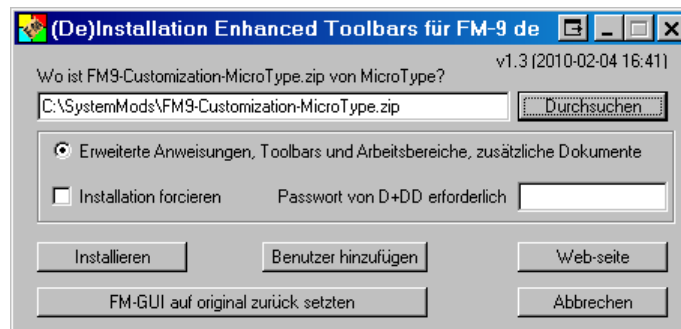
(De)Installation Enhanced Toolbars für FM-9 de

v1.3 (2010-02-04 16:41)

Wo ist FM9-Customization-MicroType.zip von MicroType?

C:\SystemMods\FM9-Customization-MicroType.zip

Durchsuchen

Erweiterte Anweisungen, Toolbars und Arbeitsbereiche, zusätzliche Dokumente

Installation forcieren

Passwort von D+DD erforderlich

Installieren

Benutzer hinzufügen

Web-seite

FM-GUI auf original zurück setzten

Abbrechen